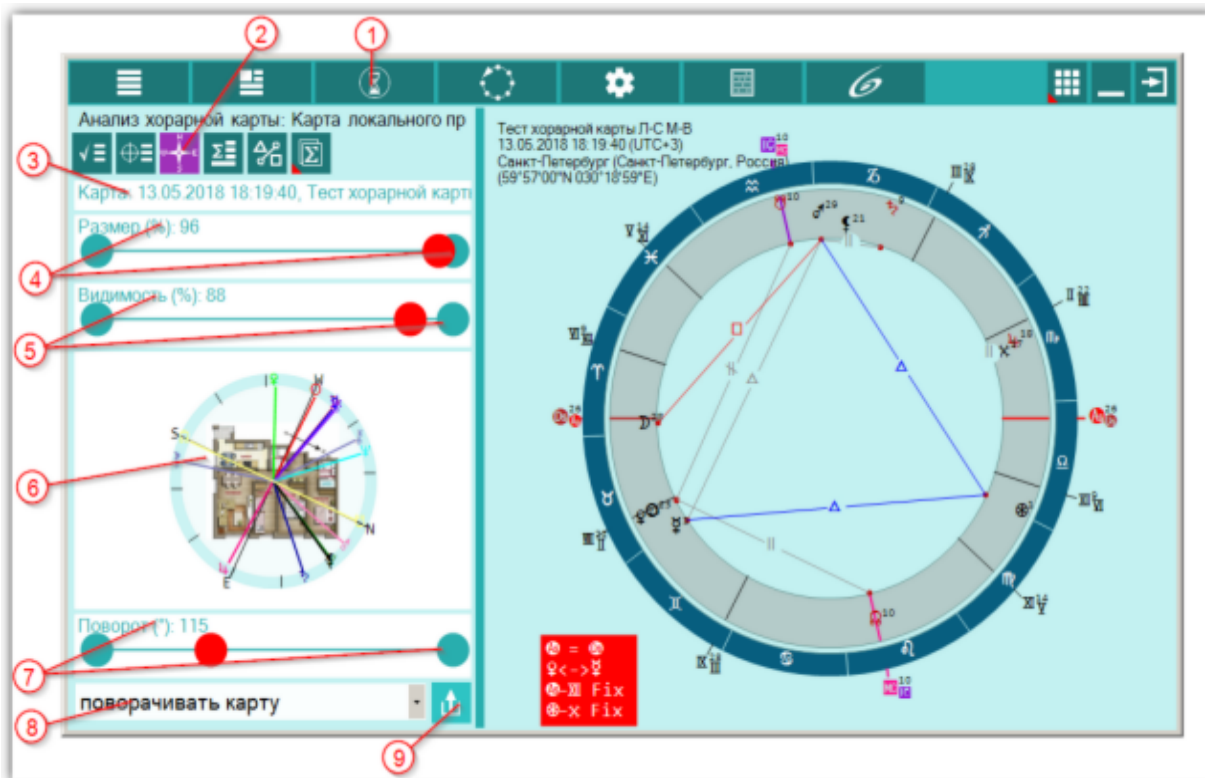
1
2
3
Анализ хорарной карты: Карта локального пр
Карта: 13.05.2018 18:19:40, Тест хорарной карт
4
Размер (%): 96
5
Видимость (%): 88
6
S
N
E
7
Поворот (°): 115
8
поворачивать карту
9
Тест хорарной карты Л-С М-В
13.05.2018 18:19:40 (UTC+3)
Санкт-Петербург (Санкт-Петербург, Россия)
(59°57'00"N 030°18'59"E)
IC
MC
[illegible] Fix
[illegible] Fix